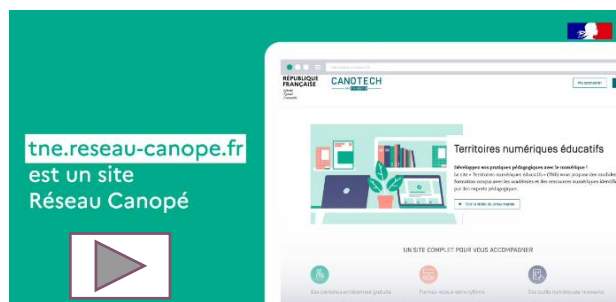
tne.reseau-canope.fr
est un site
Réseau Canopé

RÉPUBLIQUE FRANÇAISE
Liberté
Égalité
Fraternité

CANOTECH

Territoires numériques éducatifs

Développer vos pratiques pédagogiques avec le numérique !

UN SITE COMPLET POUR VOUS ACCOMPAGNER